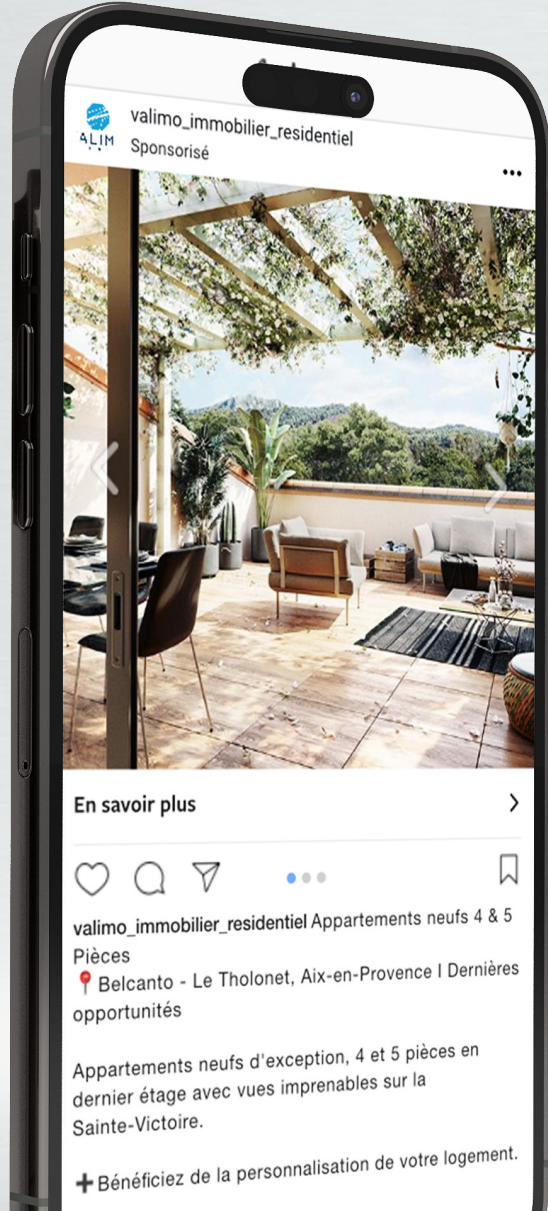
ALIM

valimo_immobilier_residentiel
Sponsorisé

En savoir plus

valimo_immobilier_residentiel Appartements neufs 4 & 5 Pièces
📍Belcanto - Le Tholonet, Aix-en-Provence I Dernières opportunités

Appartements neufs d'exception, 4 et 5 pièces en dernier étage avec vues imprenables sur la Sainte-Victoire.

➕Bénéficiez de la personnalisation de votre logement.